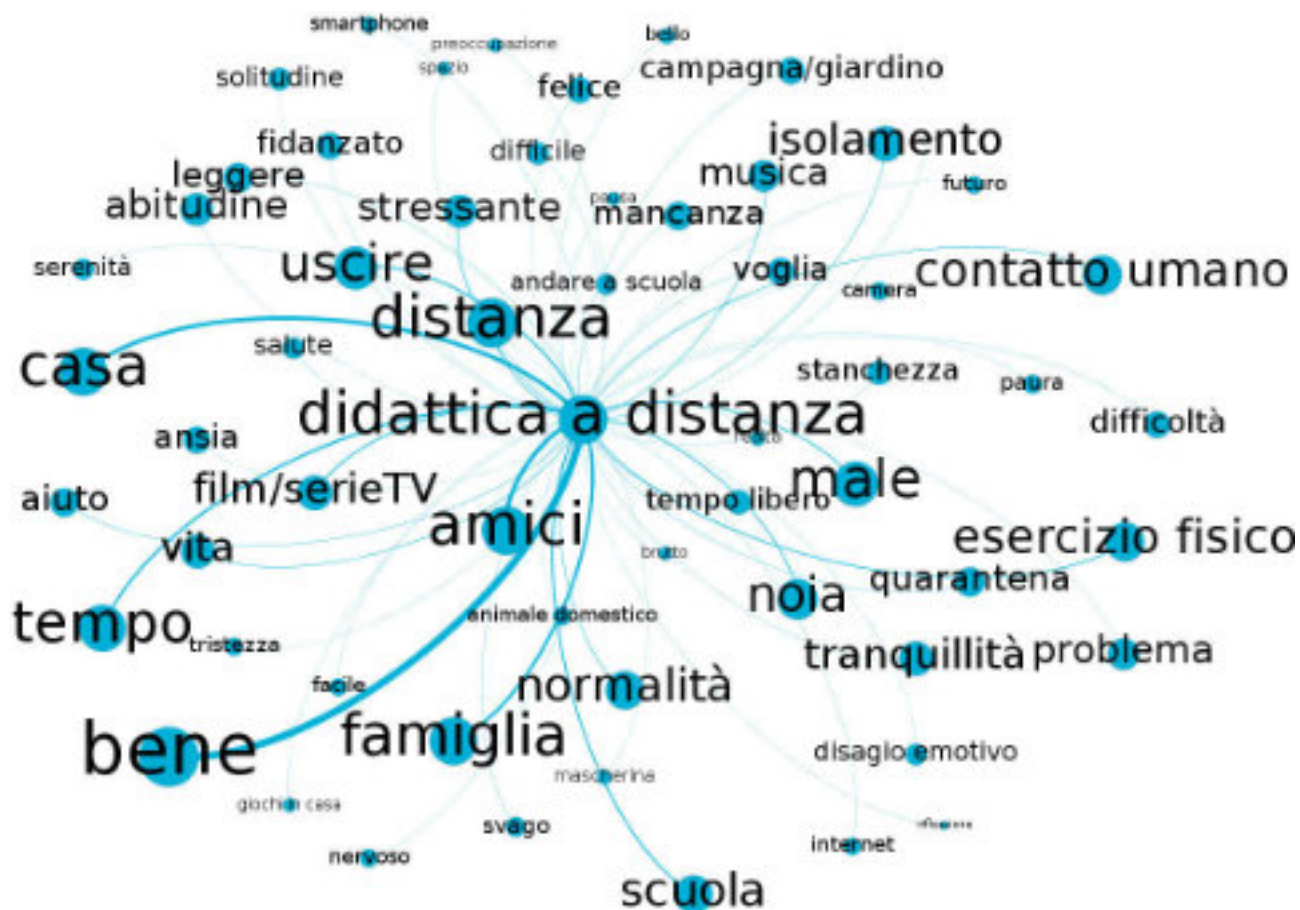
smartphone
bello
preoccupazione
spazio
solitudine
felice
campagna/giardino
fidanzato
difficile
isolamento
leggere
musica
futuro
abitudine
stressante
pausa
mancanza
serenità
uscire
andare a scuola
voglia
camera
contatto umano
distanza
casa
salute
stanchezza
paura
didattica a distanza
ansia
difficoltà
film/serieTV
male
aiuto
tempo libero
amici
vita
brutto
esercizio fisico
noia
quarantena
tempo
tristezza
animale domestico
tranquillità
problema
facile
normalità
bene
famiglia
disagio emotivo
mascherina
giochi in casa
svago
nervoso
internet
scuola